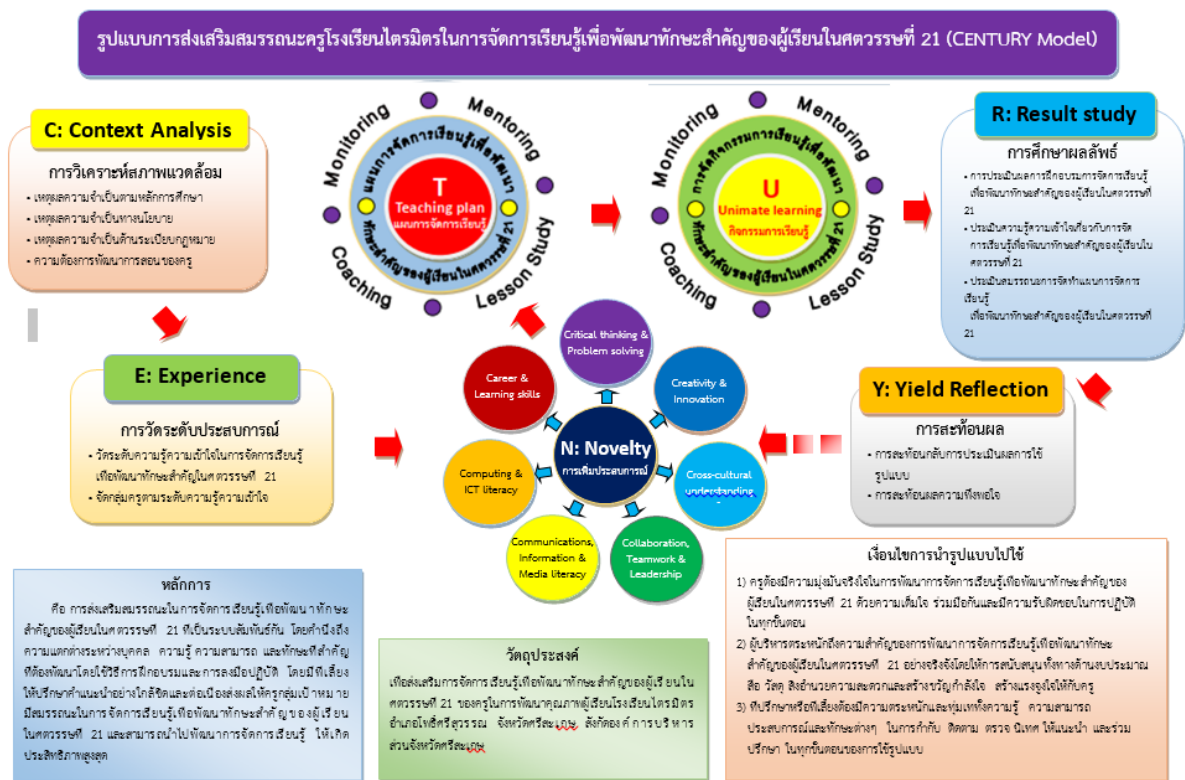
รูปแบบการส่งเสริมสมรรถนะครูโรงเรียนไตรมิตรในการจัดการเรียนรู้เพื่อพัฒนาทักษะสำคัญของผู้เรียนในศตวรรษที่ 21 (CENTURY Model)

C: Context Analysis

การวิเคราะห์สภาพแวดล้อม

- เหตุผลความจำเป็นตามหลักการศึกษา
- เหตุผลความจำเป็นทางนโยบาย
- เหตุผลความจำเป็นด้านระเบียบกฎหมาย
- ความต้องการพัฒนาการสอนของครู

Monitoring Mentoring Coaching Lesson Study

แผนการจัดการเรียนรู้เพื่อพัฒนา ทักษะสำคัญของผู้เรียนในศตวรรษที่ 21

T
Teaching plan
แผนการจัดการเรียนรู้

Monitoring Mentoring Coaching Lesson Study

การจัดกิจกรรมการเรียนรู้เพื่อพัฒนา ทักษะสำคัญของผู้เรียนในศตวรรษที่ 21

U
Unimate learning
กิจกรรมการเรียนรู้

R: Result study

การศึกษาผลลัพธ์

- การประเมินผลการฝึกอบรมการจัดการเรียนรู้เพื่อพัฒนาทักษะสำคัญของผู้เรียนในศตวรรษที่ 21
- ประเมินความรู้ความเข้าใจเกี่ยวกับการจัดการเรียนรู้เพื่อพัฒนาทักษะสำคัญของผู้เรียนในศตวรรษที่ 21
- ประเมินสมรรถนะการจัดทำแผนการจัดการเรียนรู้ เพื่อพัฒนาทักษะสำคัญของผู้เรียนในศตวรรษที่ 21

E: Experience

การวัดระดับประสบการณ์

- วัดระดับความรู้ความเข้าใจในการจัดการเรียนรู้เพื่อพัฒนาทักษะสำคัญในศตวรรษที่ 21
- จัดกลุ่มครูตามระดับความรู้ความเข้าใจ

Critical thinking & Problem solving

Creativity & Innovation

Cross-cultural understanding

Collaboration, Teamwork & Leadership

Communications, Information & Media literacy

Computing & ICT literacy

Career & Learning skills

N: Novelty
การเพิ่มประสบการณ์

Y: Yield Reflection

การสะท้อนผล

- การสะท้อนกลับการประเมินผลการใช้รูปแบบ
- การสะท้อนผลความพึงพอใจ

หลักการ

คือ การส่งเสริมสมรรถนะในการจัดการเรียนรู้เพื่อพัฒนาทักษะสำคัญของผู้เรียนในศตวรรษที่ 21 เป็นระบบสัมพันธ์กัน โดยคำนึงถึงความแตกต่างระหว่างบุคคล ความรู้ ความสามารถ และทักษะที่สำคัญที่ต้องพัฒนาโดยใช้วิธีการฝึกอบรมและการลงมือปฏิบัติ โดยมีพี่เลี้ยงให้ปรึกษาคำแนะนำอย่างใกล้ชิดและต่อเนื่องส่งผลให้ครูกลุ่มเป้าหมายมีสมรรถนะในการจัดการเรียนรู้เพื่อพัฒนาทักษะสำคัญของผู้เรียนในศตวรรษที่ 21 และสามารถนำไปพัฒนาการจัดการเรียนรู้ ให้เกิดประสิทธิภาพสูงสุด

วัตถุประสงค์

เพื่อส่งเสริมการจัดการเรียนรู้เพื่อพัฒนาทักษะสำคัญของผู้เรียนในศตวรรษที่ 21 ของครูในการพัฒนาคุณภาพผู้เรียนโรงเรียนไตรมิตร อำเภอโพธิ์ศรีสุวรรณ จังหวัดศรีสะเกษ สังกัดองค์การบริหารส่วนจังหวัดศรีสะเกษ

เงื่อนไขการนำรูปแบบไปใช้

1) ครูต้องมีความมุ่งมั่นจริงใจในการพัฒนาการจัดการเรียนรู้เพื่อพัฒนาทักษะสำคัญของผู้เรียนในศตวรรษที่ 21 ด้วยความเต็มใจ ร่วมมือกันและมีความรับผิดชอบในการปฏิบัติในทุกขั้นตอน
2) ผู้บริหารตระหนักถึงความสำคัญของการพัฒนาการจัดการเรียนรู้เพื่อพัฒนาทักษะสำคัญของผู้เรียนในศตวรรษที่ 21 อย่างจริงจังโดยให้การสนับสนุนทั้งทางด้านงบประมาณ สื่อ วัสดุ สิ่งอำนวยความสะดวกและสร้างขวัญกำลังใจ สร้างแรงจูงใจให้กับครู
3) ที่ปรึกษาหรือพี่เลี้ยงต้องมีความตระหนักและทุ่มเทกำลังความรู้ ความสามารถ ประสบการณ์และทักษะต่างๆ ในการกำกับ ติดตาม ตรวจ นิเทศ ให้แนะนำ และร่วมปรึกษา ในทุกขั้นตอนของการใช้รูปแบบ